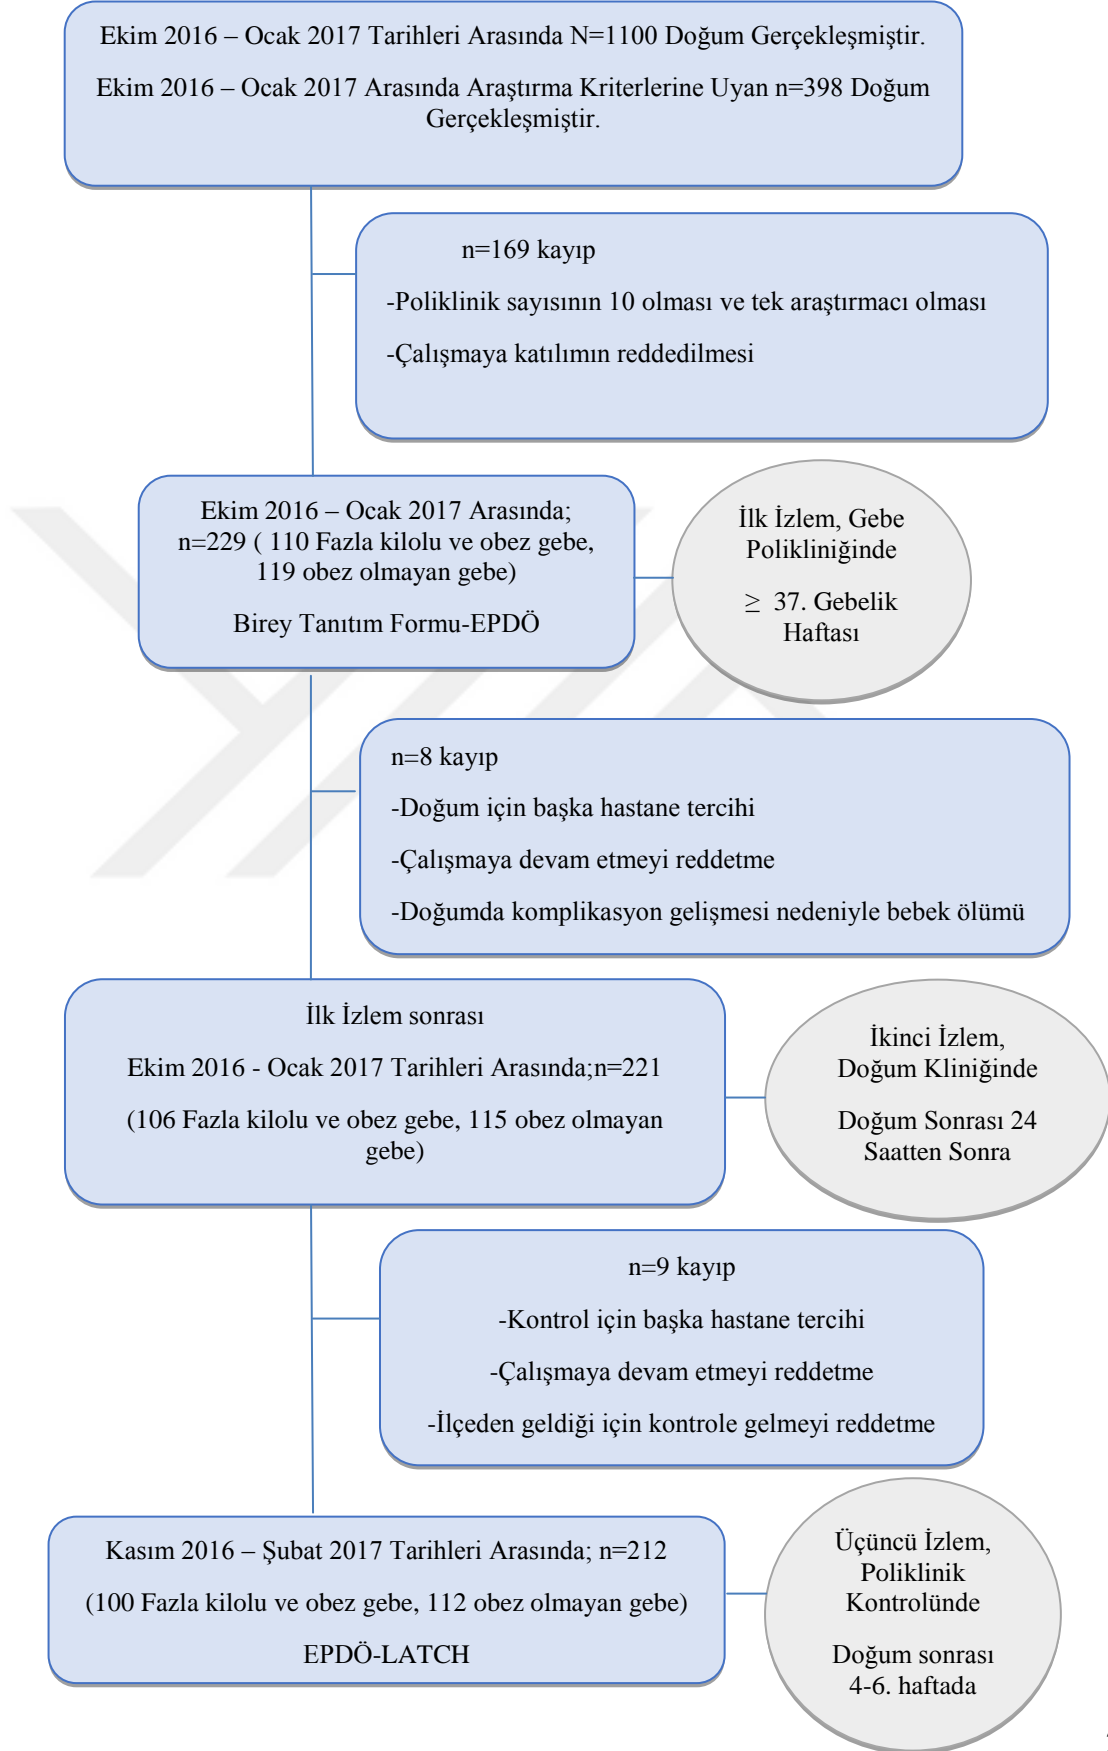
Ekim 2016 – Ocak 2017 Tarihleri Arasında N=1100 Doğum Gerçekleşmiştir.

Ekim 2016 – Ocak 2017 Arasında Araştırma Kriterlerine Uyan n=398 Doğum Gerçekleşmiştir.

n=169 kayıp

-Poliklinik sayısının 10 olması ve tek araştırmacı olması

-Çalışmaya katılımın reddedilmesi

Ekim 2016 – Ocak 2017 Arasında; n=229 ( 110 Fazla kilolu ve obez gebe, 119 obez olmayan gebe)

Birey Tanıtım Formu-EPDÖ

İlk İzlem, Gebe Polikliniğinde

$\geq$ 37. Gebelik Haftası

n=8 kayıp

-Doğum için başka hastane tercihi

-Çalışmaya devam etmeyi reddetme

-Doğumda komplikasyon gelişmesi nedeniyle bebek ölümü

İlk İzlem sonrası

Ekim 2016 - Ocak 2017 Tarihleri Arasında;n=221

(106 Fazla kilolu ve obez gebe, 115 obez olmayan gebe)

İkinci İzlem, Doğum Kliniğinde

Doğum Sonrası 24 Saatten Sonra

n=9 kayıp

-Kontrol için başka hastane tercihi

-Çalışmaya devam etmeyi reddetme

-İlçeden geldiği için kontrole gelmeyi reddetme

Kasım 2016 – Şubat 2017 Tarihleri Arasında; n=212

(100 Fazla kilolu ve obez gebe, 112 obez olmayan gebe)

EPDÖ-LATCH

Üçüncü İzlem, Poliklinik Kontrolünde

Doğum sonrası 4-6. haftada